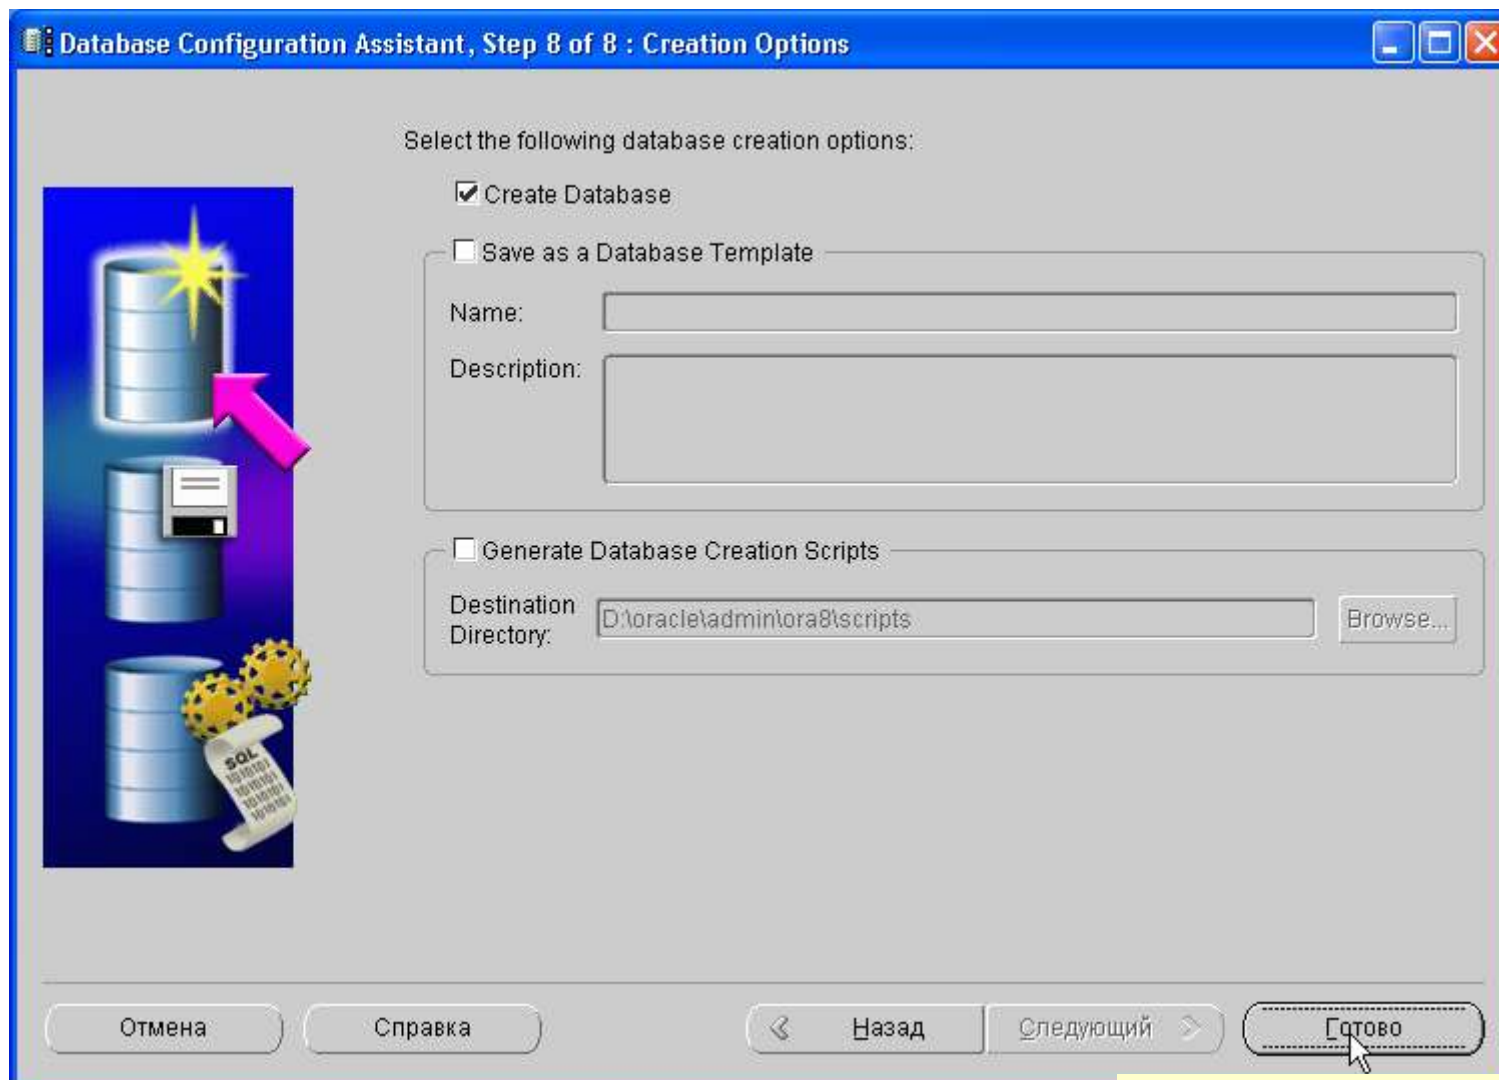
Database Configuration Assistant, Step 8 of 8 : Creation Options

Select the following database creation options:

Create Database

Save as a Database Template

Name:

Description:

Generate Database Creation Scripts

Destination Directory:

D:\oracle\admin\ora8\scripts

Browse...

SQL

Отмена

Справка

Назад

Следующий

Готово